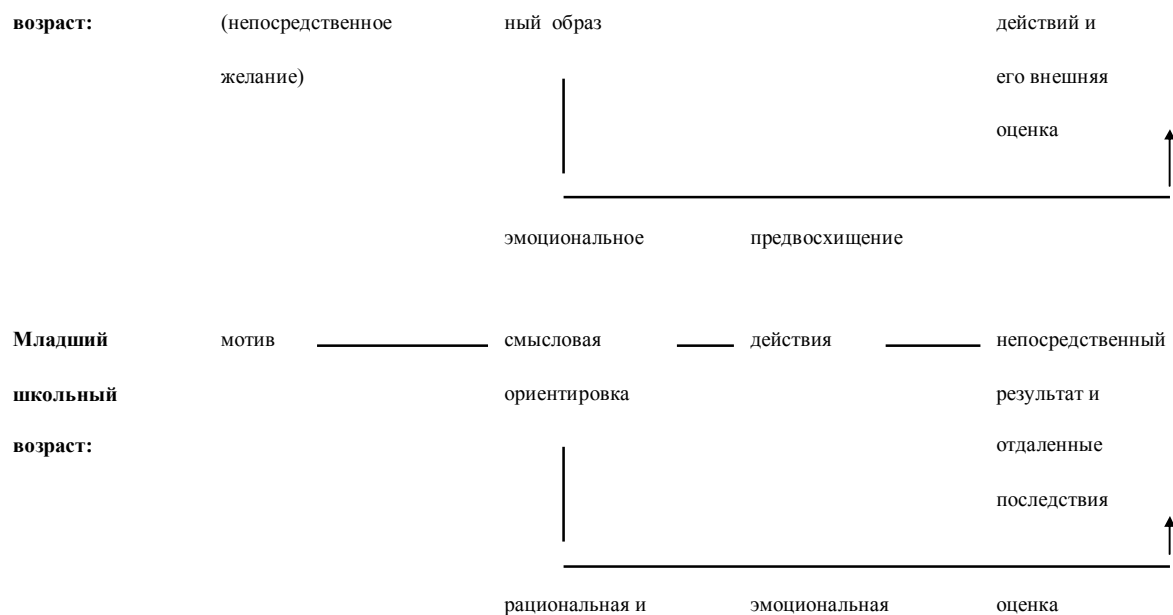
**возраст:** (непосредственное желание) ный образ действий и его внешняя оценка

эмоциональное предвосхищение

**Младший школьный возраст:** мотив смысловая ориентировка действия непосредственный результат и отдаленные последствия

рациональная и эмоциональная оценка